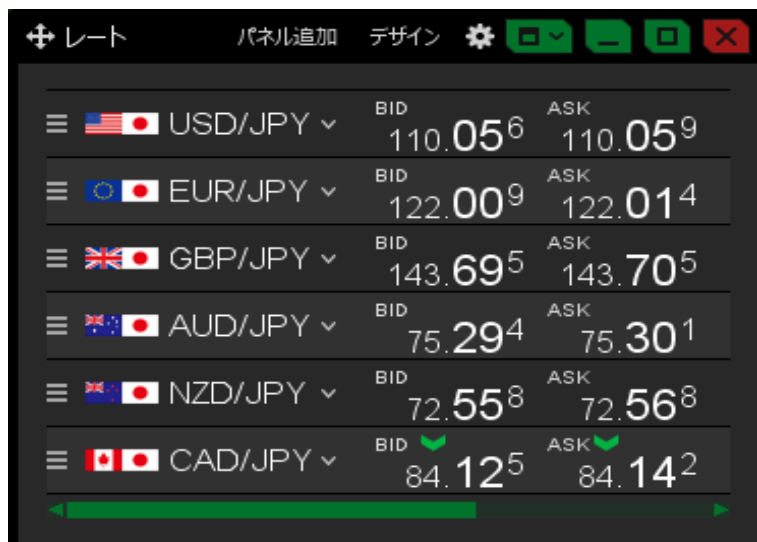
レート パネル追加 デザイン

USD/JPY BID 110.056 ASK 110.059
EUR/JPY BID 122.009 ASK 122.014
GBP/JPY BID 143.695 ASK 143.705
AUD/JPY BID 75.294 ASK 75.301
NZD/JPY BID 72.558 ASK 72.568
CAD/JPY BID 84.125 ASK 84.142